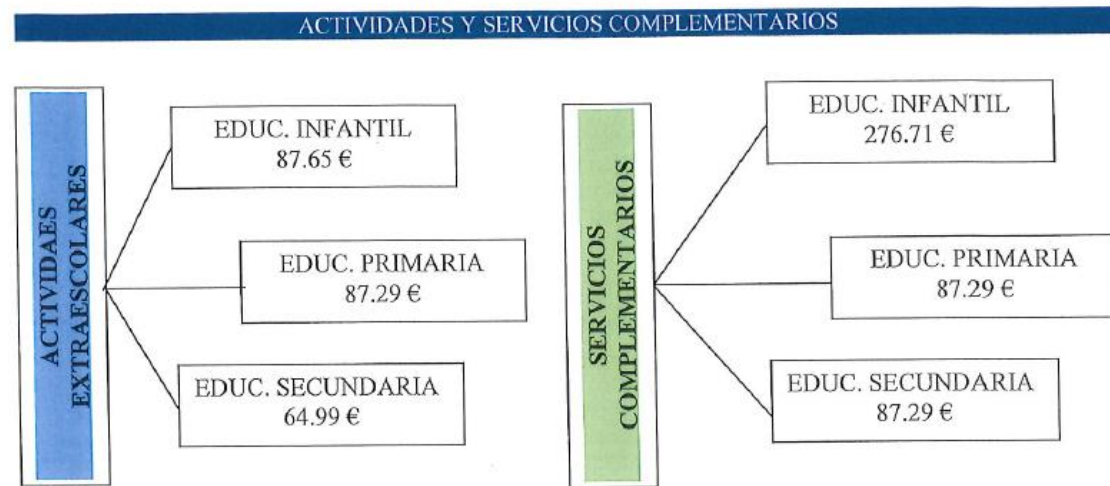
ACTIVIDADES Y SERVICIOS COMPLEMENTARIOS

ACTIVIDAES EXTRAESCOLARES

EDUC. INFANTIL
87.65 €

EDUC. PRIMARIA
87.29 €

EDUC. SECUNDARIA
64.99 €

SERVICIOS COMPLEMENTARIOS

EDUC. INFANTIL
276.71 €

EDUC. PRIMARIA
87.29 €

EDUC. SECUNDARIA
87.29 €